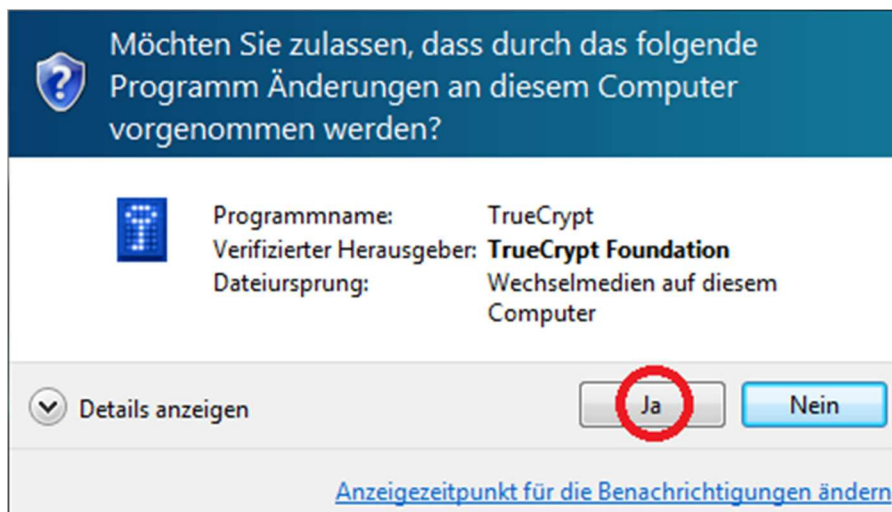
Möchten Sie zulassen, dass durch das folgende Programm Änderungen an diesem Computer vorgenommen werden?

Programmname: TrueCrypt
Verifizierter Herausgeber: **TrueCrypt Foundation**
Dateiursprung: Wechselmedien auf diesem Computer

Details anzeigen

Ja

Nein

Anzeigezeitpunkt für die Benachrichtigungen ändern